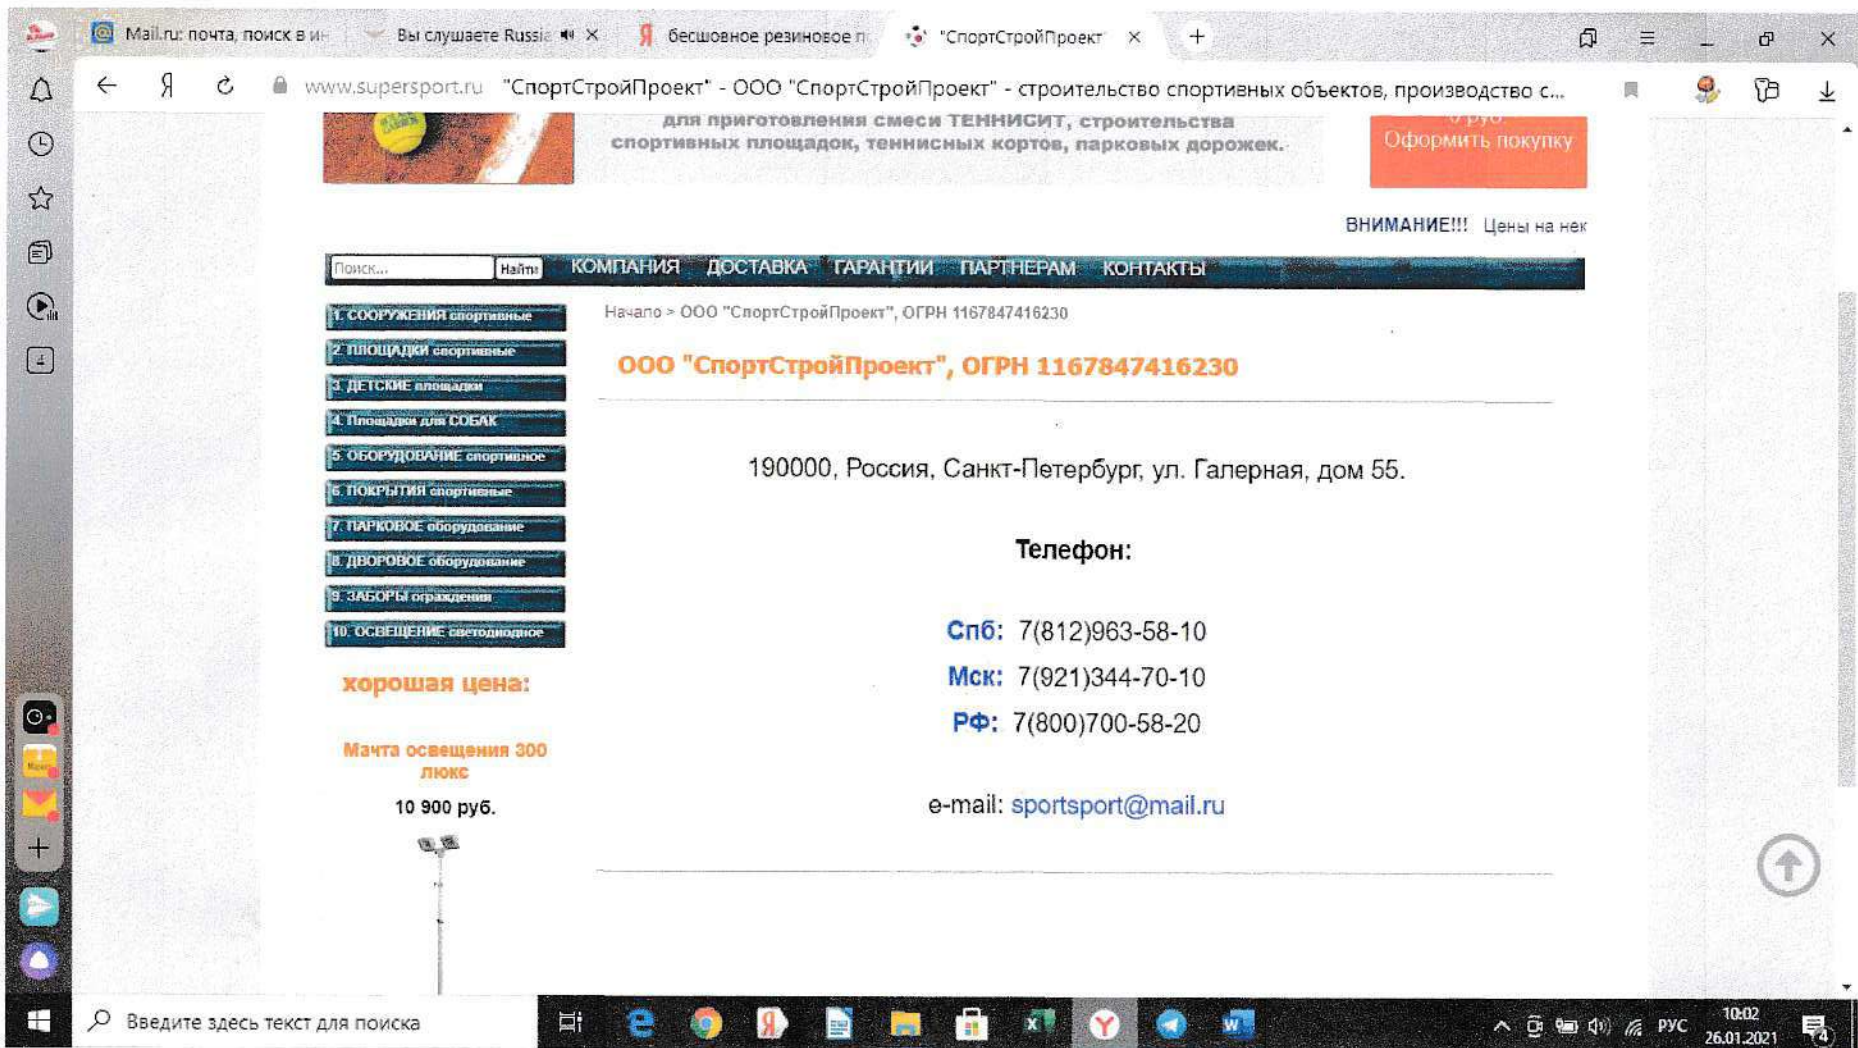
Mail.ru: почта, поиск в ин
Вы слушаете Russia
бесшовное резиновое п
"СпортСтройПроект"

www.supersport.ru "СпортСтройПроект" - ООО "СпортСтройПроект" - строительство спортивных объектов, производство с...

для приготовления смеси ТЕННИСИТ, строительства спортивных площадок, теннисных кортов, парковых дорожек.

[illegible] руб.
Оформить покупку

ВНИМАНИЕ!!! Цены на нек

Поиск... Найти КОМПАНИЯ ДОСТАВКА ГАРАНТИИ ПАРТНЕРАМ КОНТАКТЫ

1. СООРУЖЕНИЯ спортивные
2. ПЛОЩАДКИ спортивные
3. ДЕТСКИЕ площадки
4. Площадки для СОБАК
5. ОБОРУДОВАНИЕ спортивное
6. ПОКРЫТИЯ спортивные
7. ПАРКОВОЕ оборудование
8. ДВОРОВОЕ оборудование
9. ЗАБОРЫ ограждения
10. ОСВЕЩЕНИЕ светодиодное

хорошая цена:

Мачта освещения 300 люкс

10 900 руб.

Начало > ООО "СпортСтройПроект", ОГРН 1167847416230

ООО "СпортСтройПроект", ОГРН 1167847416230

190000, Россия, Санкт-Петербург, ул. Галерная, дом 55.

Телефон:

Спб: 7(812)963-58-10
Мск: 7(921)344-70-10
РФ: 7(800)700-58-20

e-mail: sportsport@mail.ru

Введите здесь текст для поиска
РУС 10:02 26.01.2021